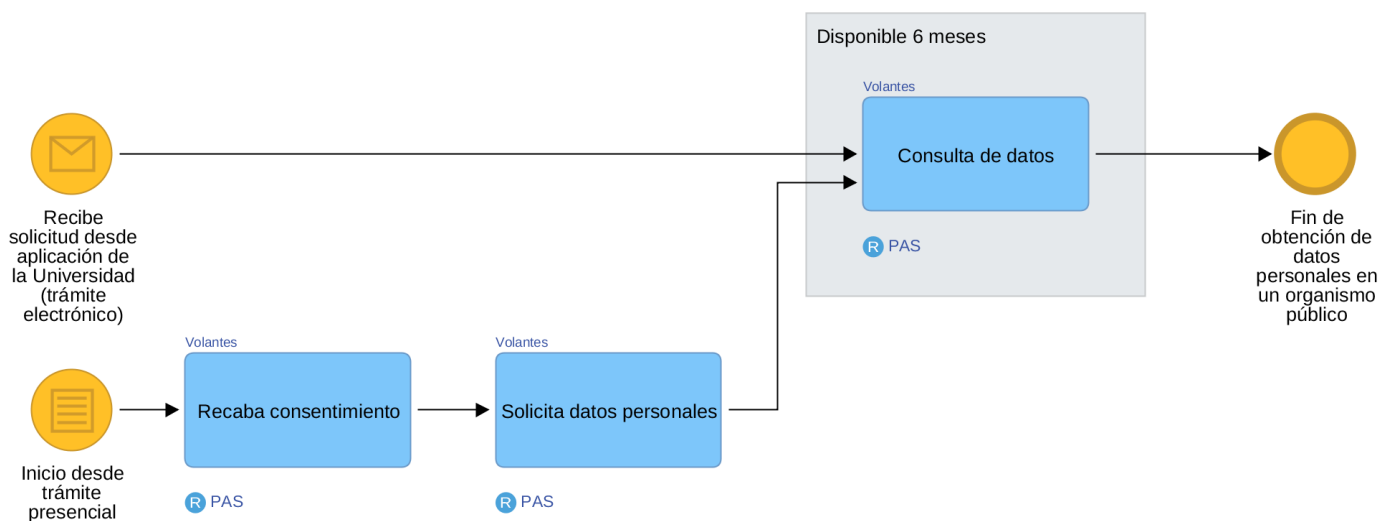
Disponible 6 meses

Volantes

Consulta de datos

R PAS

Recibe solicitud desde aplicación de la Universidad (trámite electrónico)

Fin de obtención de datos personales en un organismo público

Volantes

Recaba consentimiento

R PAS

Volantes

Solicita datos personales

R PAS

Inicio desde trámite presencial